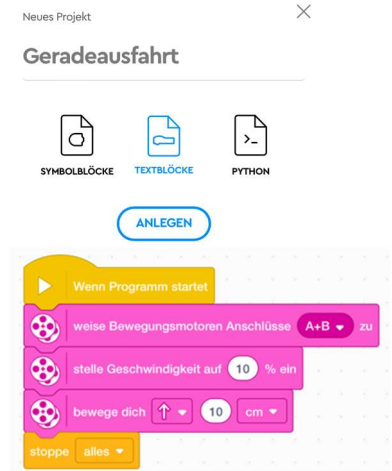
Neues Projekt

Geradeausfahrt

SYMBOLBLÖCKE

TEXTBLÖCKE

PYTHON

ANLEGEN

Wenn Programm startet

weise Bewegungsmotoren Anschlüsse A+B zu

stelle Geschwindigkeit auf 10 % ein

bewege dich ↑ 10 cm

stoppe alles